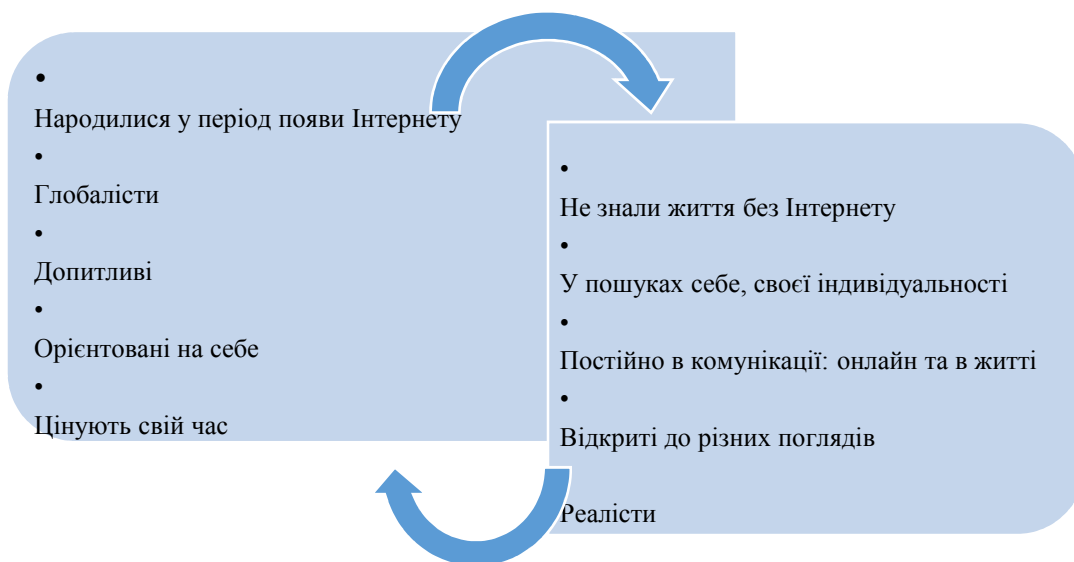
•
Народилися у період появи Інтернету
•
Глобалісти
•
Допитливі
•
Орієнтовані на себе
•
Цінують свій час

•
Не знали життя без Інтернету
•
У пошуках себе, своєї індивідуальності
•
Постійно в комунікації: онлайн та в житті
•
Відкриті до різних поглядів

Реалісти